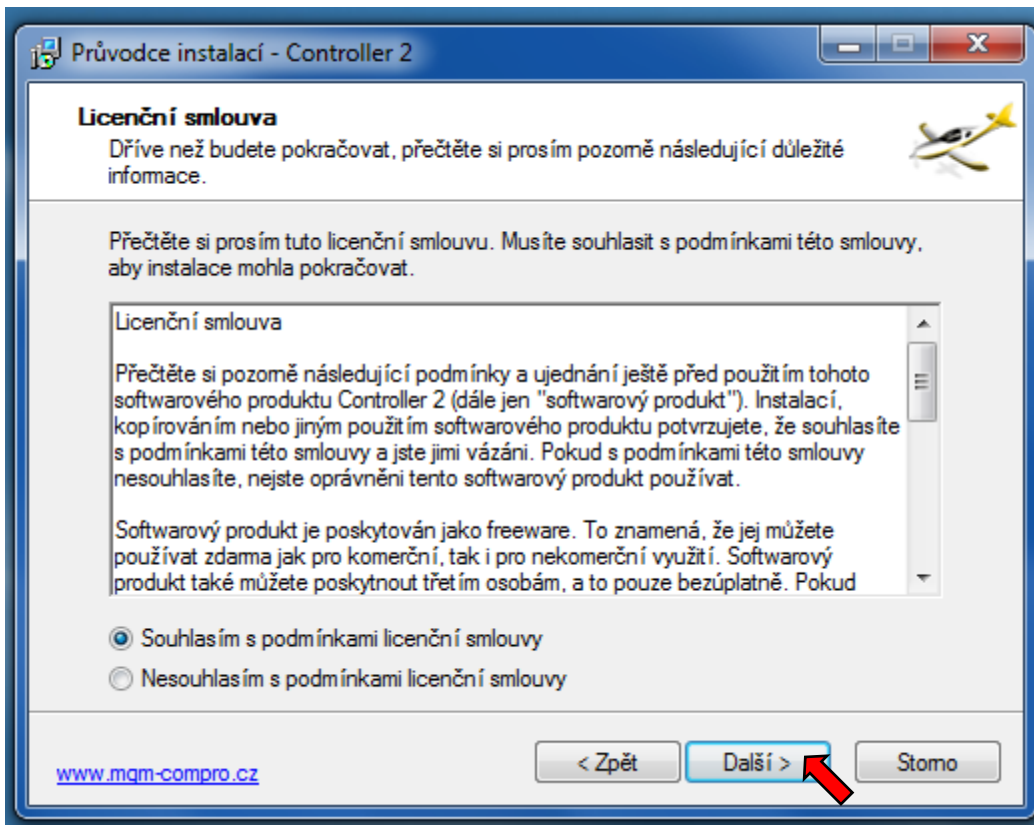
Průvodce instalací - Controller 2

Licenční smlouva
Dříve než budete pokračovat, přečtěte si prosím pozorně následující důležité informace.

Přečtěte si prosím tuto licenční smlouvu. Musíte souhlasit s podmínkami této smlouvy, aby instalace mohla pokračovat.

Licenční smlouva

Přečtěte si pozorně následující podmínky a ujednání ještě před použitím tohoto softwarového produktu Controller 2 (dále jen "softwarový produkt"). Instalací, kopírováním nebo jiným použitím softwarového produktu potvrzujete, že souhlasíte s podmínkami této smlouvy a jste jimi vázáni. Pokud s podmínkami této smlouvy nesouhlasíte, nejste oprávněni tento softwarový produkt používat.

Softwarový produkt je poskytován jako freeware. To znamená, že jej můžete používat zdarma jak pro komerční, tak i pro nekomerční využití. Softwarový produkt také můžete poskytnout třetím osobám, a to pouze bezúplatně. Pokud

Souhlasím s podmínkami licenční smlouvy
Nesouhlasím s podmínkami licenční smlouvy

www.mqm-compro.cz
< Zpět
Další >
Storno